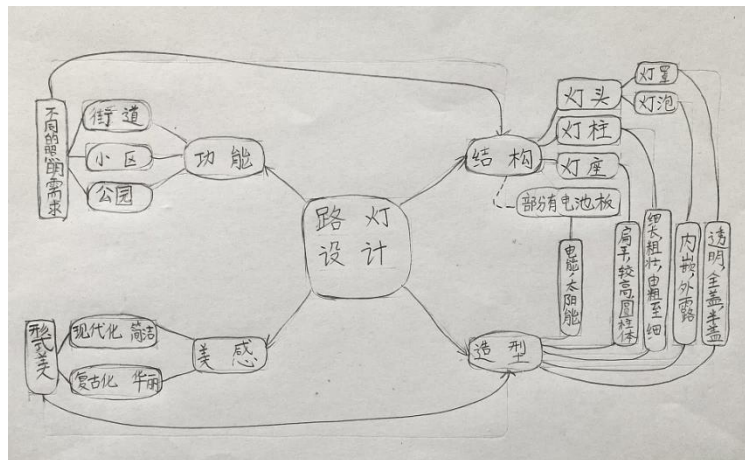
路灯设计

功能
街道
小区
公园
不同的照明需求

结构
灯头
灯罩
灯泡
灯柱
灯座
部分有电池板

造型
电能/太阳能
扁平,较高圆柱体
细长粗壮,由粗至细
内嵌,外露
透明,全盖半盖

美感
现代化 简洁
复古化 华丽
形式美